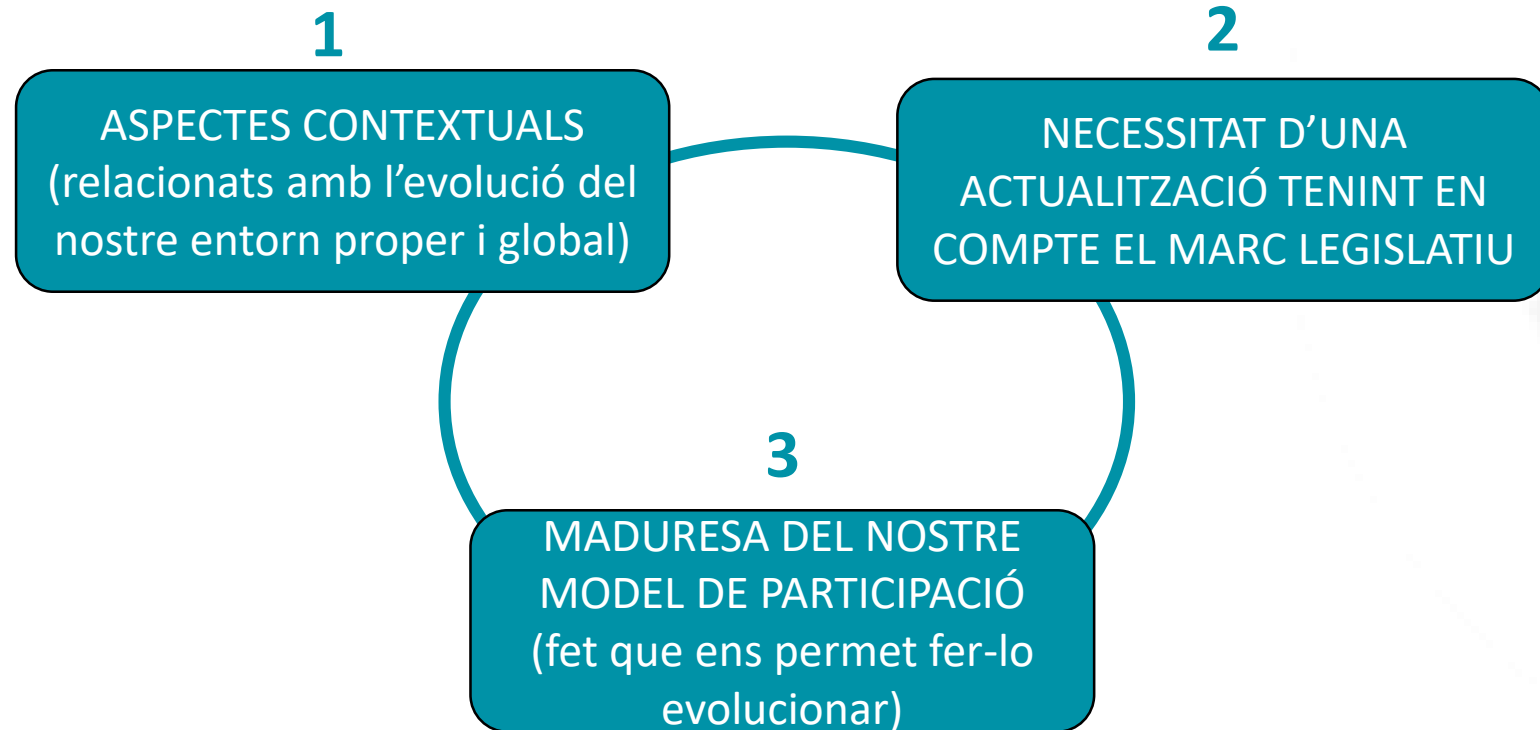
1

ASPECTES CONTEXTUALS (relacionats amb l'evolució del nostre entorn proper i global)

2

NECESSITAT D'UNA ACTUALITZACIÓ TENINT EN COMPTE EL MARC LEGISLATIU

3

MADURESA DEL NOSTRE MODEL DE PARTICIPACIÓ (fet que ens permet fer-lo evolucionar)